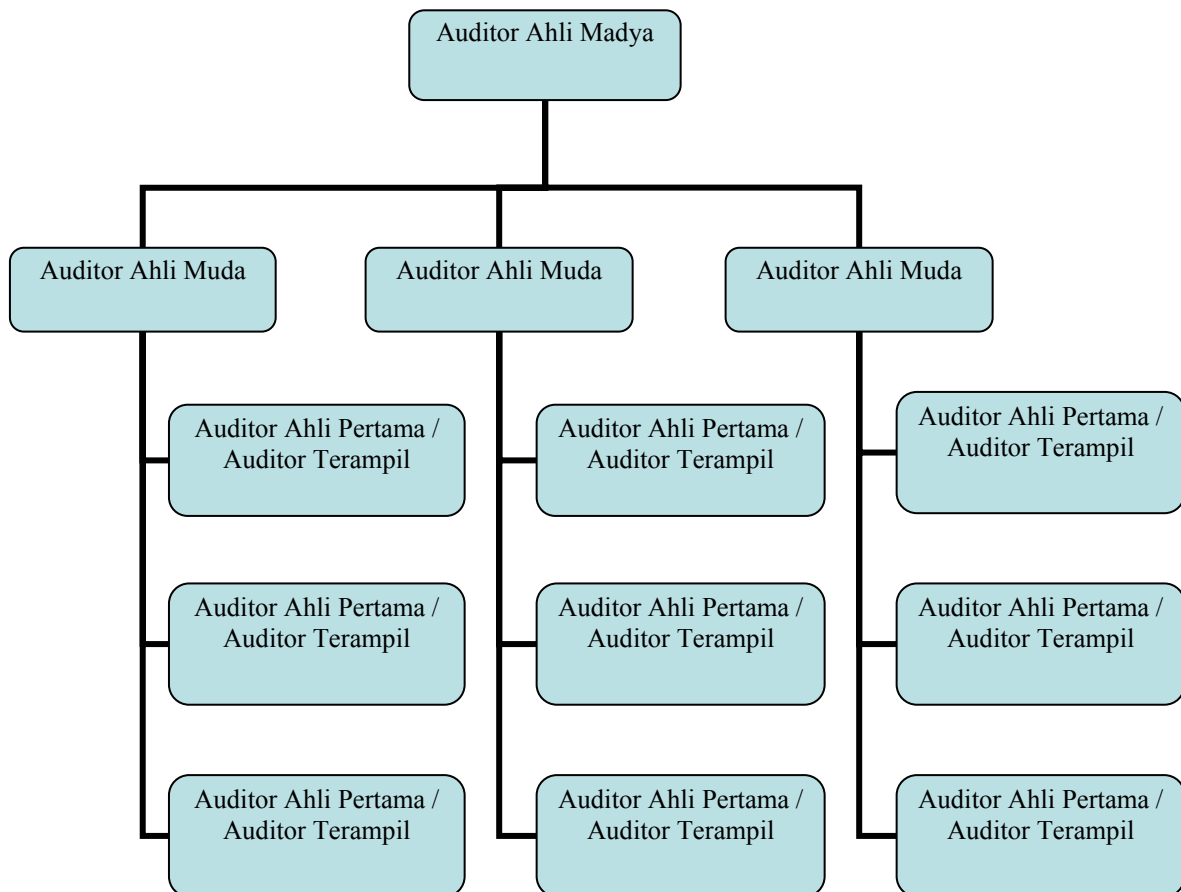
Auditor Ahli Madya

Auditor Ahli Muda

Auditor Ahli Pertama / Auditor Terampil

Auditor Ahli Pertama / Auditor Terampil

Auditor Ahli Pertama / Auditor Terampil

Auditor Ahli Muda

Auditor Ahli Pertama / Auditor Terampil

Auditor Ahli Pertama / Auditor Terampil

Auditor Ahli Pertama / Auditor Terampil

Auditor Ahli Muda

Auditor Ahli Pertama / Auditor Terampil

Auditor Ahli Pertama / Auditor Terampil

Auditor Ahli Pertama / Auditor Terampil